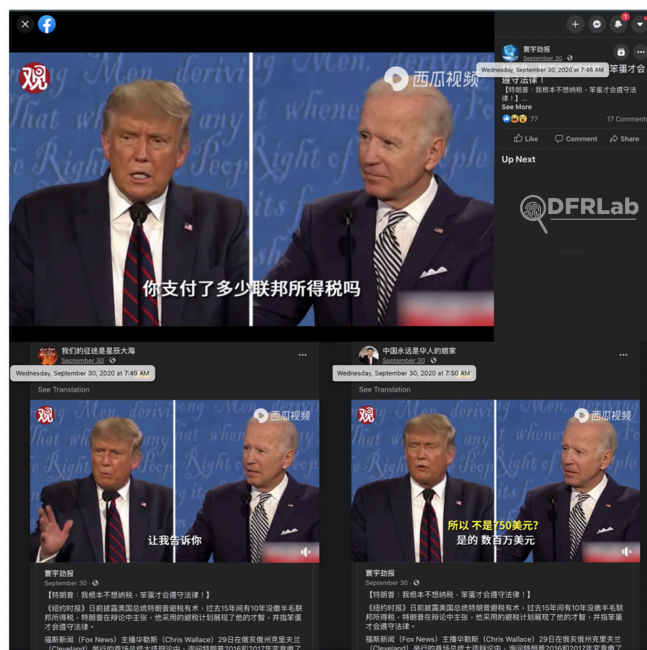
观 西瓜视频

Men deriv... ...ing their ... ...Right ... ...Peop...

你支付了多少联邦所得税吗

寰宇勁報
September 30 · Wednesday, September 30, 2020 at 7:46 AM
...笨蛋才会遵守法律?
【特朗普:我根本不想纳税,笨蛋才会遵守法律!】...
See More
77 · 17 Comments
Like · Comment · Share
Up Next

DFRLab

我们的征途是星辰大海
September 30 · Wednesday, September 30, 2020 at 7:49 AM
See Translation

观 西瓜视频

让我告诉你

寰宇勁報
September 30 ·
【特朗普:我根本不想纳税,笨蛋才会遵守法律!】
《纽约时报》日前披露美国总统特朗普避税有术,过去15年间有10年没缴半毛联邦所得税,特朗普在辩论中主张,他采用的避税计划展现了他的才智,并指笨蛋才会遵守法律。
福斯新闻(Fox News)主播华勒斯(Chris Wallace)29日在俄亥俄州克里夫兰(Cleveland)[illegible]

中国永远是华人的祖家
September 30 · Wednesday, September 30, 2020 at 7:50 AM
See Translation

观 西瓜视频

所以 不是?750美元?
是的 数百万美元

寰宇勁報
September 30 ·
【特朗普:我根本不想纳税,笨蛋才会遵守法律!】
《纽约时报》日前披露美国总统特朗普避税有术,过去15年间有10年没缴半毛联邦所得税,特朗普在辩论中主张,他采用的避税计划展现了他的才智,并指笨蛋才会遵守法律。
福斯新闻(Fox News)主播华勒斯(Chris Wallace)29日在俄亥俄州克里夫兰(Cleveland)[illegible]